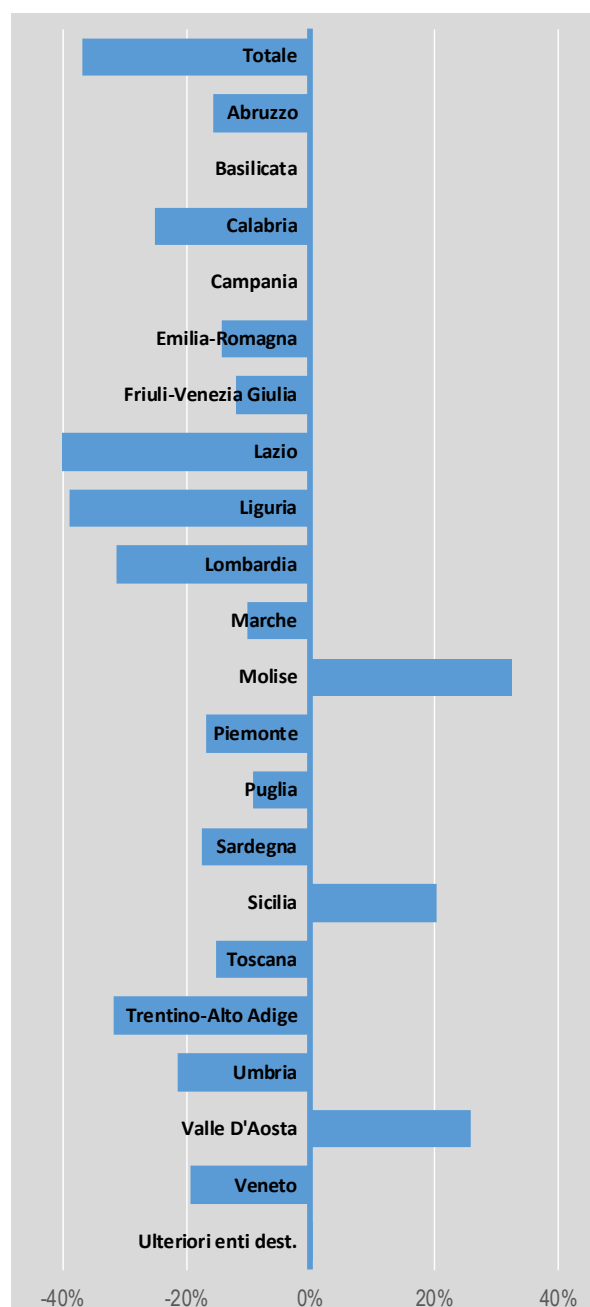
Totale
Abruzzo
Basilicata
Calabria
Campania
Emilia-Romagna
Friuli-Venezia Giulia
Lazio
Liguria
Lombardia
Marche
Molise
Piemonte
Puglia
Sardegna
Sicilia
Toscana
Trentino-Alto Adige
Umbria
Valle D'Aosta
Veneto
Ulteriori enti dest.

-40% -20% 0% 20% 40%